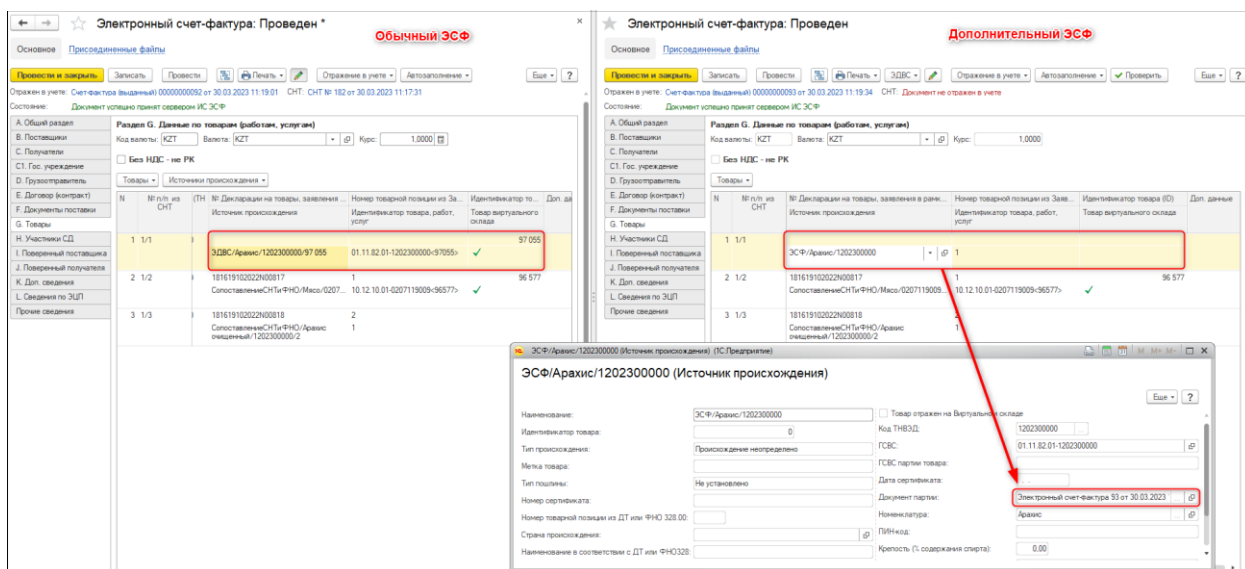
Электронный счет-фактура: Проведен *
Обычный ЭСФ
Основное Присоединенные файлы
Провести и закрыть Записать Провести Печать Отражение в учете Автозаполнение Еще ?
Отражен в учете: Счет-фактура (выданный) 00000000092 от 30.03.2023 11:19:01 СНТ: СНТ № 182 от 30.03.2023 11:17:31
Состояние: Документ успешно принят сервером ИС ЭСФ
A. Общий раздел
B. Поставщики
C. Получатели
C1. Гос. учреждение
D. Грузоотправитель
E. Договор (контракт)
F. Документы поставки
G. Товары
H. Участники СД
I. Поверенный поставщика
J. Поверенный получателя
K. Доп. сведения
L. Сведения по ЭЦП
Прочие сведения
Раздел G. Данные по товарам (работам, услугам)
Код валюты: KZT Валюта: KZT Курс: 1,0000
Без НДС - не РК
Товары Источники происхождения
| N | № п/п из СНТ | (ТН | № Декларации на товары, заявления в... Источник происхождения | Номер товарной позиции из За... Идентификатор товара, работ, услуг | Идентификатор то... Товар виртуального склада | Доп. да |
|---|---|---|---|---|---|---|
| 1 | 1/1 | | ЭДВС/Арахис/1202300000/97 055 | 01.11.82.01-1202300000<97055> | 97 055 ✓ | |
| 2 | 1/2 | | 181619102022N00817 СопоставлениеСНТиФНО/Мясо/0207... | 1 10.12.10.01-0207119009<96577> | 96 577 ✓ | |
| 3 | 1/3 | | 181619102022N00818 СопоставлениеСНТиФНО/Арахис очищенный/1202300000/2 | 2 1 | | |

Электронный счет-фактура: Проведен
Дополнительный ЭСФ
Основное Присоединенные файлы
Провести и закрыть Записать Провести Печать ЭДВС Отражение в учете Автозаполнение Проверить Еще ?
Отражен в учете: Счет-фактура (выданный) 00000000093 от 30.03.2023 11:19:34 СНТ: Документ не отражен в учете
Состояние: Документ успешно принят сервером ИС ЭСФ
Раздел G. Данные по товарам (работам, услугам)
Код валюты: KZT Валюта: KZT Курс: 1,0000
Без НДС - не РК
Товары
| N | № п/п из СНТ | № Декларации на товары, заявления в рамк... Источник происхождения | Номер товарной позиции из Заяв... Идентификатор товара, работ, услуг | Идентификатор товара (ID) Товар виртуального склада | Доп. данные |
|---|---|---|---|---|---|
| 1 | 1/1 | ЭСФ/Арахис/1202300000 | 1 | | |
| 2 | 1/2 | 181619102022N00817 СопоставлениеСНТиФНО/Мясо/0207119009... | 1 10.12.10.01-0207119009<96577> | 96 577 ✓ | |
| 3 | 1/3 | 181619102022N00818 СопоставлениеСНТиФНО/Арахис очищенный/1202300000/2 | 2 1 | | |

ЭСФ/Арахис/1202300000 (Источник происхождения) (1С:Предприятие)
ЭСФ/Арахис/1202300000 (Источник происхождения)
Еще ?
Наименование: ЭСФ/Арахис/1202300000
Идентификатор товара: 0
Тип происхождения: Происхождение неопределено
Метка товара:
Тип пошлины: Не установлено
Номер сертификата:
Номер товарной позиции из ДТ или ФНО 328.00:
Страна происхождения:
Наименование в соответствии с ДТ или ФНО328:
Товар отражен на Виртуальном складе
Код ТНВЭД: 1202300000
ГСВС: 01.11.82.01-1202300000
ГСВС партии товара:
Дата сертификата:
Документ партии: Электронный счет-фактура 93 от 30.03.2023
Номенклатура: Арахис
ПИН-код:
Крепость (% содержания спирта): 0,00